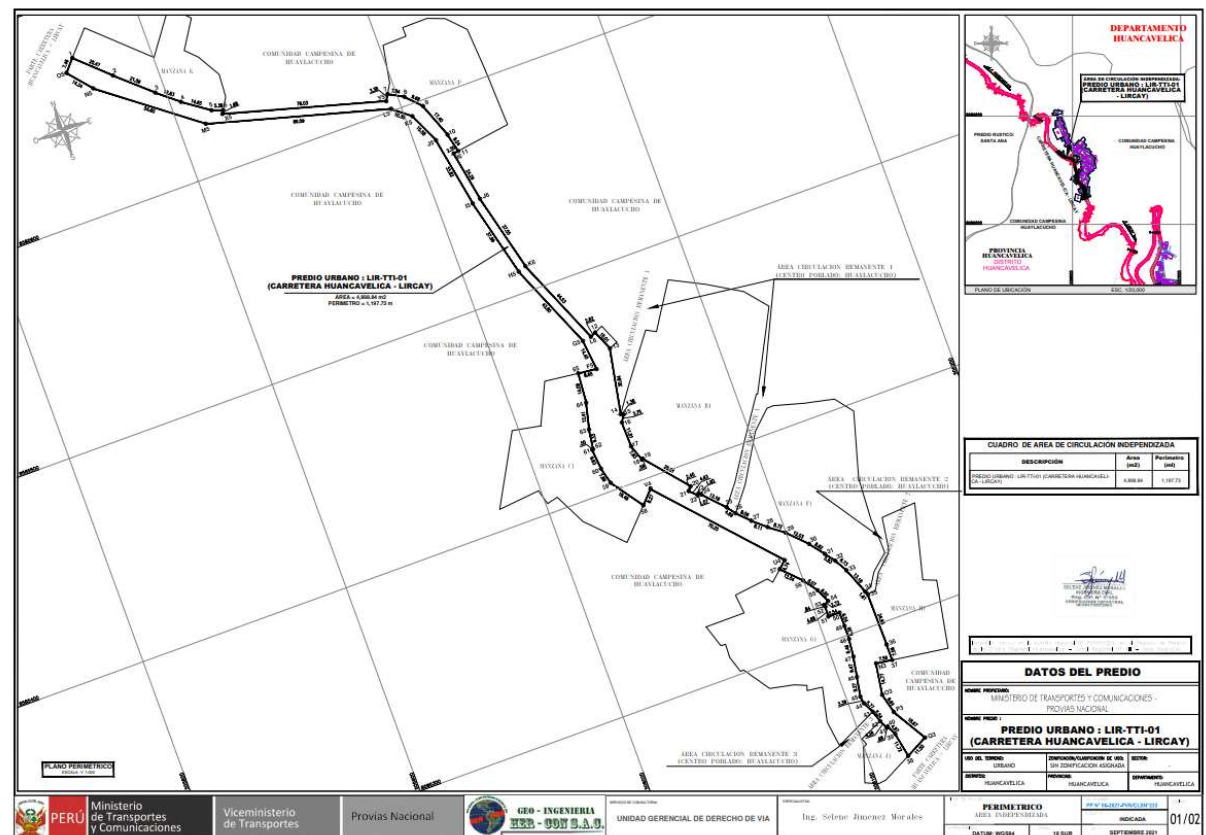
COMUNIDAD CAMPESINA DE HUAYLACUCHO

MANZANA E

MANZANA F

COMUNIDAD CAMPESINA DE HUAYLACUCHO

COMUNIDAD CAMPESINA DE HUAYLACUCHO

PREDIO URBANO : LIR-TTI-01
(CARRETERA HUANCAVELICA - LIRCAY)
AREA = 4,998.84 m2
PERIMETRO = 1,197.73 m

AREA CIRCULACION REMANENTE 1 (CENTRO POBLADO: HUAYLACUCHO)

COMUNIDAD CAMPESINA DE HUAYLACUCHO

MANZANA B1

MANZANA C1

AREA CIRCULACION REMANENTE 2 (CENTRO POBLADO: HUAYLACUCHO)

MANZANA F1

COMUNIDAD CAMPESINA DE HUAYLACUCHO

MANZANA G1

MANZANA H1

COMUNIDAD CAMPESINA DE HUAYLACUCHO

AREA CIRCULACION REMANENTE 3 (CENTRO POBLADO: HUAYLACUCHO)

MANZANA J1

PLANO PERIMETRICO
ESCALA: 1/ 1000

DEPARTAMENTO HUANCAVELICA

AREA DE CIRCULACION INDEPENDIZADA
PREDIO URBANO : LIR-TTI-01
(CARRETERA HUANCAVELICA - LIRCAY)

PREDIO RUSTICO SANTA ANA

COMUNIDAD CAMPESINA HUAYLACUCHO

COMUNIDAD CAMPESINA HUAYLACUCHO

PROVINCIA HUANCAVELICA
DISTRITO HUANCAVELICA

PLANO DE UBICACIÓN
ESC. 1/20,000

CUADRO DE AREA DE CIRCULACIÓN INDEPENDIZADA

| DESCRIPCIÓN | Area (m2) | Perimetro (ml) |
|---|---|---|
| PREDIO URBANO : LIR-TTI-01 (CARRETERA HUANCAVELICA - LIRCAY) | 4,998.84 | 1,197.73 |

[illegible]

DATOS DEL PREDIO

NOMBRE PROPIETARIO:
MINISTERIO DE TRANSPORTES Y COMUNICACIONES - PROVIAS NACIONAL

NOMBRE PREDIO :
PREDIO URBANO : LIR-TTI-01
(CARRETERA HUANCAVELICA - LIRCAY)

| USO DEL TERRENO: URBANO | ZONIFICACIÓN/CLASIFICACIÓN DE USO: SIN ZONIFICACION ASIGNADA | SECTOR: - |
|---|---|---|
| DISTRITO: HUANCAVELICA | PROVINCIA: HUANCAVELICA | DEPARTAMENTO: HUANCAVELICA |

PERÚ Ministerio de Transportes y Comunicaciones
Viceministerio de Transportes
Provias Nacional
GEO - INGENIERIA HER - CON S.A.C.
UNIDAD GERENCIAL DE DERECHO DE VIA
Ing. Selene Jimenez Morales
PERIMETRICO
AREA INDEPENDIZADA
INDICADA
DATUM: WGS84
18 SUR
SEPTIEMBRE 2021
01/02